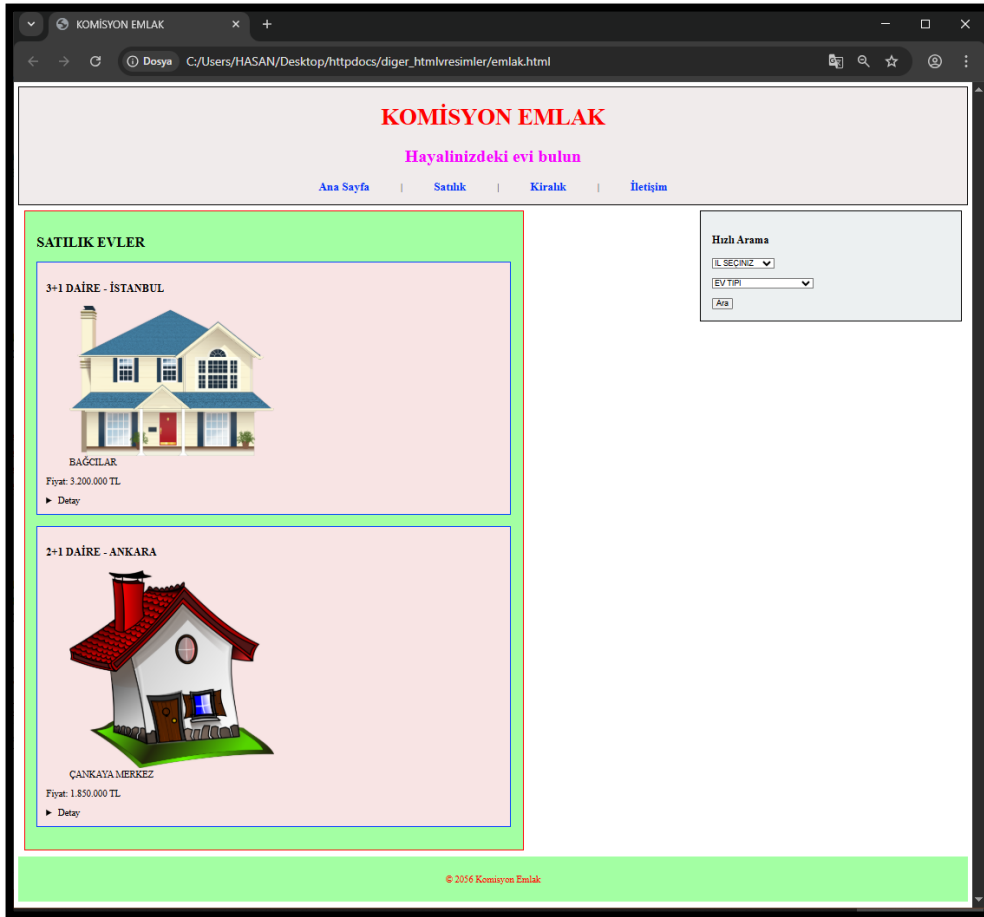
KOMİSYON EMLAK

Dosya C:/Users/HASAN/Desktop/httpdocs/diger_htmlvresimler/emlak.html

KOMİSYON EMLAK

Hayalinizdeki evi bulun

Ana Sayfa | Satılık | Kiralık | İletişim

SATILIK EVLER

3+1 DAİRE - İSTANBUL

BAĞCILAR

Fiyat: 3.200.000 TL

▶ Detay

2+1 DAİRE - ANKARA

ÇANKAYA MERKEZ

Fiyat: 1.850.000 TL

▶ Detay

Hızlı Arama

İL SEÇİNİZ

EV TİPİ

Ara

© 2056 Komisyon Emlak